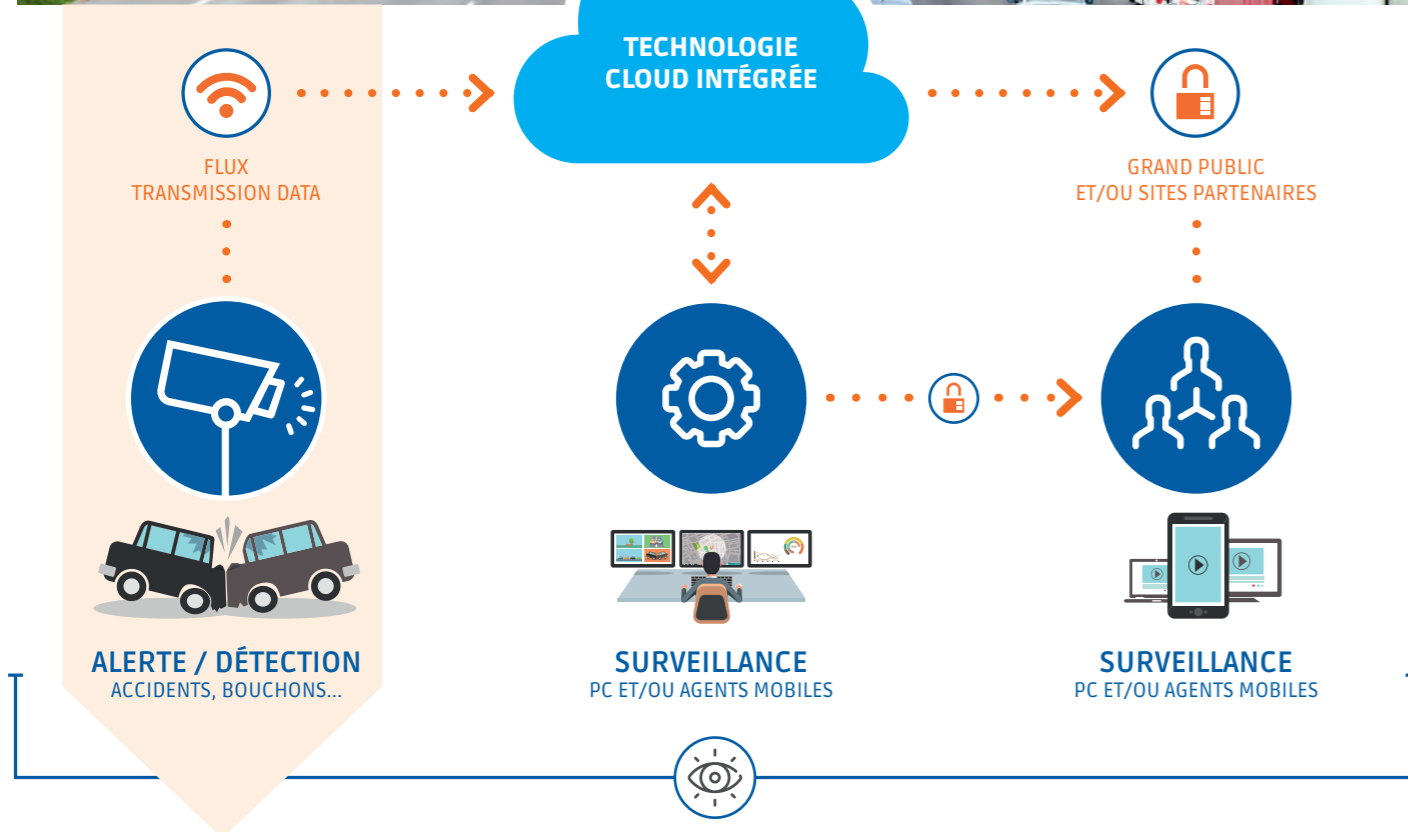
FLUX
TRANSMISSION DATA

TECHNOLOGIE
CLOUD INTÉGRÉE

GRAND PUBLIC
ET/OU SITES PARTENAIRES

ALERTE / DÉTECTION
ACCIDENTS, BOUCHONS...

SURVEILLANCE
PC ET/OU AGENTS MOBILES

SURVEILLANCE
PC ET/OU AGENTS MOBILES